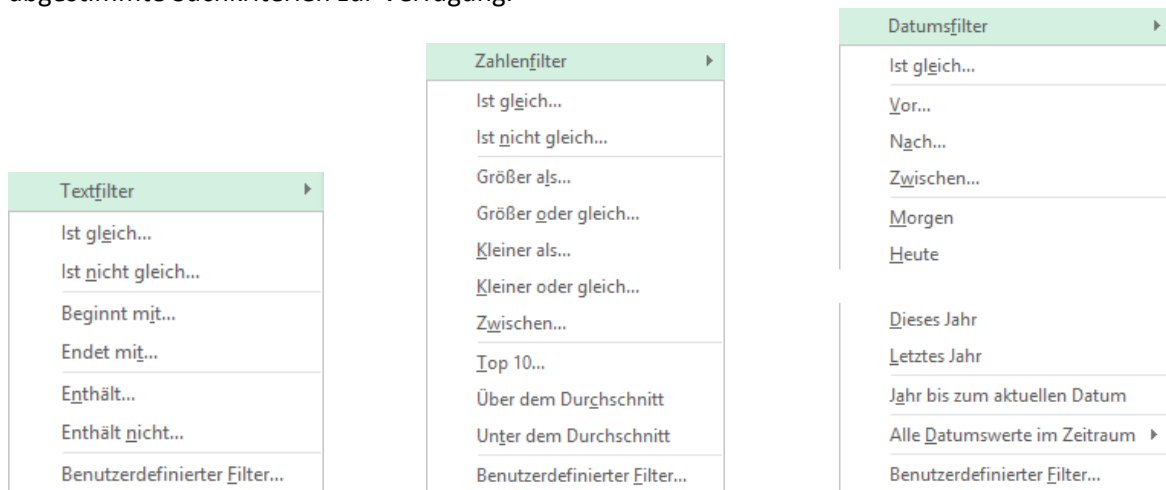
abgestimmte Suchkriterien zur Verfügung.

Textfilter
Ist gleich...
Ist nicht gleich...
Beginnt mit...
Endet mit...
Enthält...
Enthält nicht...
Benutzerdefinierter Filter...

Zahlenfilter
Ist gleich...
Ist nicht gleich...
Größer als...
Größer oder gleich...
Kleiner als...
Kleiner oder gleich...
Zwischen...
Top 10...
Über dem Durchschnitt
Unter dem Durchschnitt
Benutzerdefinierter Filter...

Datumsfilter
Ist gleich...
Vor...
Nach...
Zwischen...
Morgen
Heute
Dieses Jahr
Letztes Jahr
Jahr bis zum aktuellen Datum
Alle Datumswerte im Zeitraum
Benutzerdefinierter Filter...